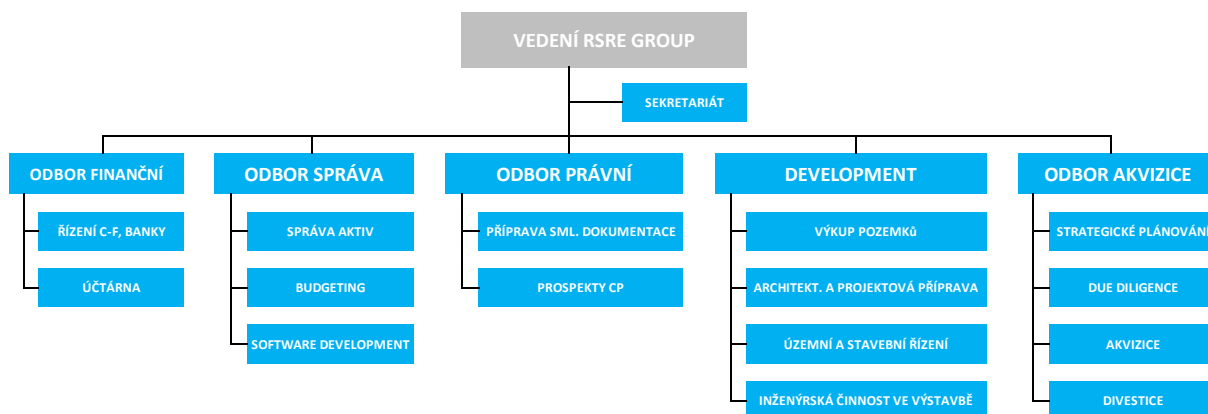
VEDENÍ RSRE GROUP

SEKRETARIÁT

ODBOR FINANČNÍ

ŘÍZENÍ C-F, BANKY

ÚČTÁRNA

ODBOR SPRÁVA

SPRÁVA AKTIV

BUDGETING

SOFTWARE DEVELOPMENT

ODBOR PRÁVNÍ

PŘÍPRAVA SML. DOKUMENTACE

PROSPEKTY CP

DEVELOPMENT

VÝKUP POZEMKŮ

ARCHITEKT. A PROJEKTOVÁ PŘÍPRAVA

ÚZEMNÍ A STAVEBNÍ ŘÍZENÍ

INŽENÝRSKÁ ČINNOST VE VÝSTAVBĚ

ODBOR AKVIZICE

STRATEGICKÉ PLÁNOVÁNÍ

DUE DILIGENCE

AKVIZICE

DIVESTICE